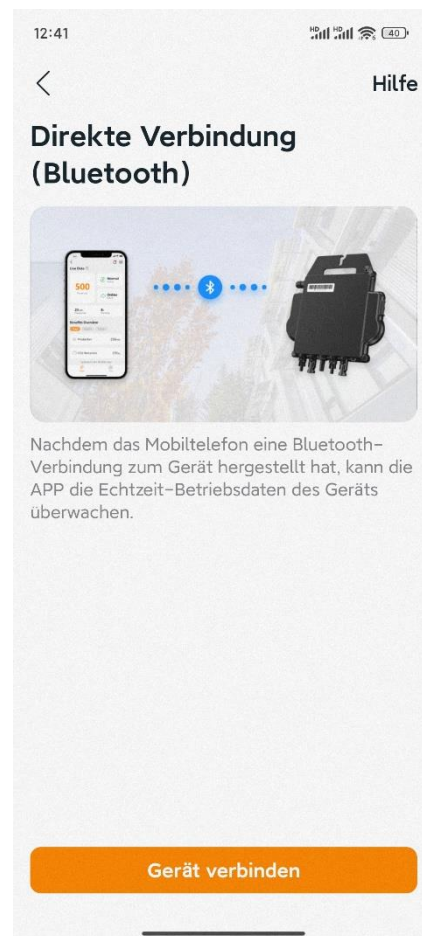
12:41

40

Hilfe

Direkte Verbindung (Bluetooth)

500

Nachdem das Mobiltelefon eine Bluetooth-Verbindung zum Gerät hergestellt hat, kann die APP die Echtzeit-Betriebsdaten des Geräts überwachen.

Gerät verbinden